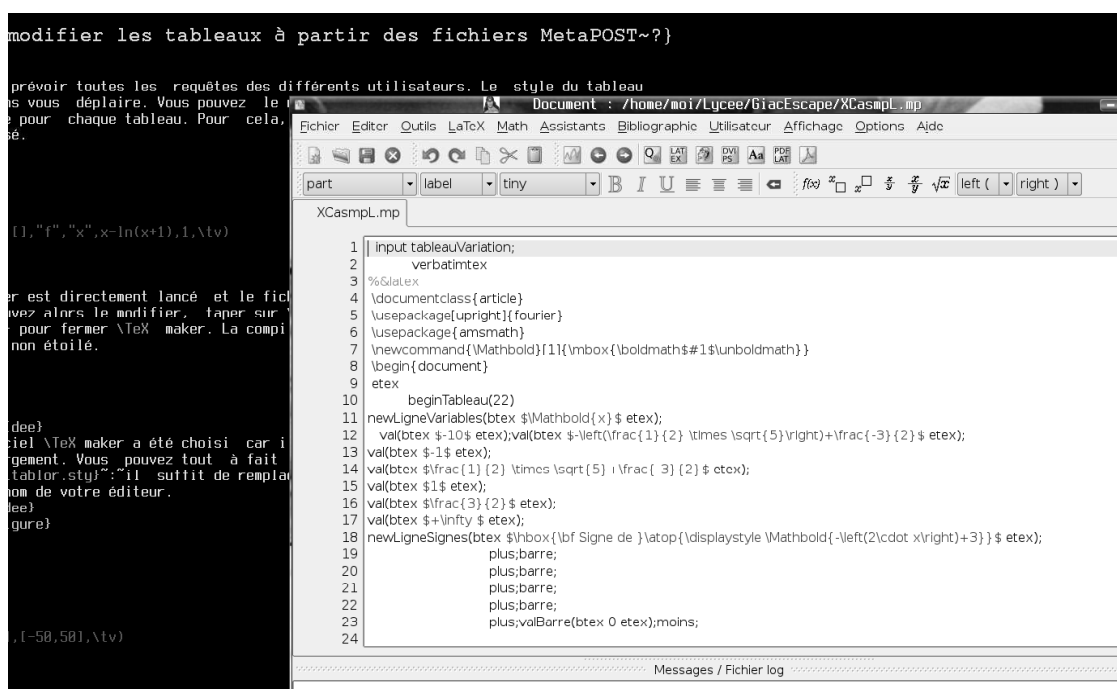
modifier les tableaux à partir des fichiers MetaPOST~?}

prévoir toutes les requêtes des différents utilisateurs. Le style du tableau
s vous déplaire. Vous pouvez le r
pour chaque tableau. Pour cela,
é.

[],"f","x",x-ln(x+1),1,\tv)

r est directement lancé et le fic
vez alors le modifier, taper sur
pour fermer \TeX maker. La compi
non étoilé.

dee}
ciel \TeX maker a été choisi car i
rgement. Vous pouvez tout à fait
tablor.sty}~:~il suffit de rempla
nom de votre éditeur.
dee}
gure}

,[-50,50],\tv)

Document : /home/moi/Lycee/GiacEscape/XCasmpL.mp

Fichier Editer Outils LaTeX Math Assistants Bibliographie Utilisateur Affichage Options Aide

part | label | tiny | left ( | right )

XCasmpL.mp

1 input tableauVariation;
2 verbatimtex
3 %&latex
4 \documentclass{article}
5 \usepackage[upright]{fourier}
6 \usepackage{amsmath}
7 \newcommand{\Mathbold}[1]{\mbox{\boldmath$#1$\unboldmath}}
8 \begin{document}
9 etex
10 beginTableau(22)
11 newLigneVariables(btex $\Mathbold{x}$ etex);
12 val(btex $-10$ etex);val(btex $-\left(\frac{1}{2} \times \sqrt{5}\right)+\frac{-3}{2}$ etex);
13 val(btex $-1$ etex);
14 val(btex $\frac{1}{2} \times \sqrt{5} +\frac{-3}{2}$ etex);
15 val(btex $1$ etex);
16 val(btex $\frac{3}{2}$ etex);
17 val(btex $+\infty $ etex);
18 newLigneSignes(btex $\hbox{\bf Signe de }\atop{\displaystyle \Mathbold{-\left(2\cdot x\right)+3}}$ etex);
19 plus;barre;
20 plus;barre;
21 plus;barre;
22 plus;barre;
23 plus;valBarre(btex 0 etex);moins;
24

Messages / Fichier log